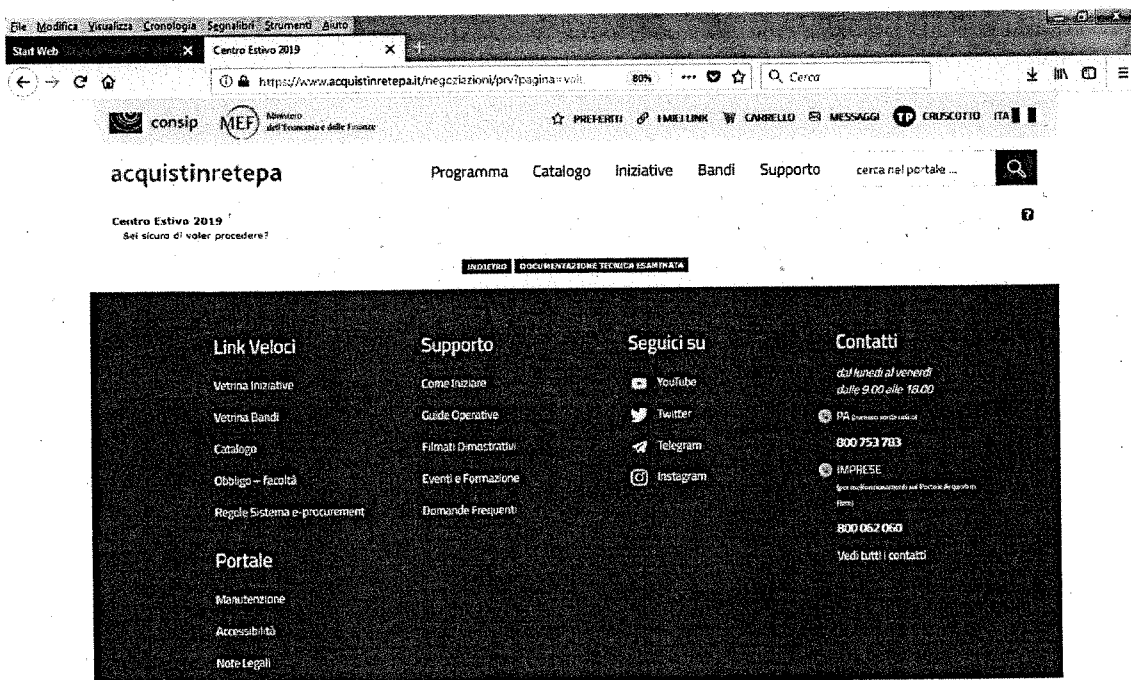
File Modifica Visualizza Cronologia Segnalibri Strumenti Aiuto
Start Web
Centro Estivo 2019
https://www.acquistinretepa.it/negoziazioni/prv?pagina=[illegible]
80%
Cerca

consip MEF Ministero dell'Economia e delle Finanze
PREFERITI I MIEI LINK CARRELLO MESSAGGI CRUSCOTTO ITA

acquistinretepa
Programma Catalogo Iniziative Bandi Supporto cerca nel portale ...

Centro Estivo 2019
Sei sicuro di voler procedere?

INDIETRO DOCUMENTAZIONE TECNICA ESAMINATA

Link Veloci
Vetrina Iniziative
Vetrina Bandi
Catalogo
Obbligo – Facoltà
Regole Sistema e-procurement

Portale
Manutenzione
Accessibilità
Note Legali

Supporto
Come Iniziare
Guide Operative
Filmati Dimostrativi
Eventi e Formazione
Domande Frequenti

Seguici su
YouTube
Twitter
Telegram
Instagram

Contatti
dal lunedì al venerdì
dalle 9.00 alle 18.00
PA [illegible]
800 753 783
IMPRESE
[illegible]
800 062 060
Vedi tutti i contatti